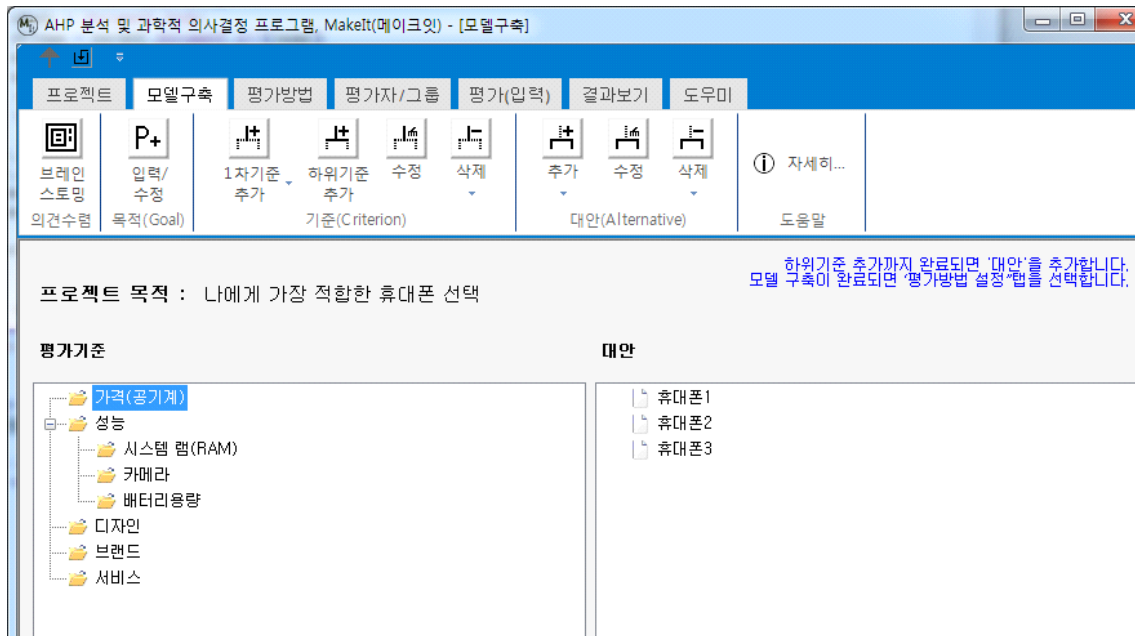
AHP 분석 및 과학적 의사결정 프로그램, MakeIt(메이크잇) - [모델구축]

프로젝트 | 모델구축 | 평가방법 | 평가자/그룹 | 평가(입력) | 결과보기 | 도우미

브레인스토밍
의견수렴

입력/수정
목적(Goal)

1차기준 추가
하위기준 추가
수정
삭제
기준(Criterion)

추가
수정
삭제
대안(Alternative)

자세히...
도움말

하위기준 추가까지 완료되면 '대안'을 추가합니다.
모델 구축이 완료되면 '평가방법 설정'탭을 선택합니다.

프로젝트 목적 : 나에게 가장 적합한 휴대폰 선택

평가기준

가격(공기계)
성능
시스템 램(RAM)
카메라
배터리용량
디자인
브랜드
서비스

대안

휴대폰1
휴대폰2
휴대폰3